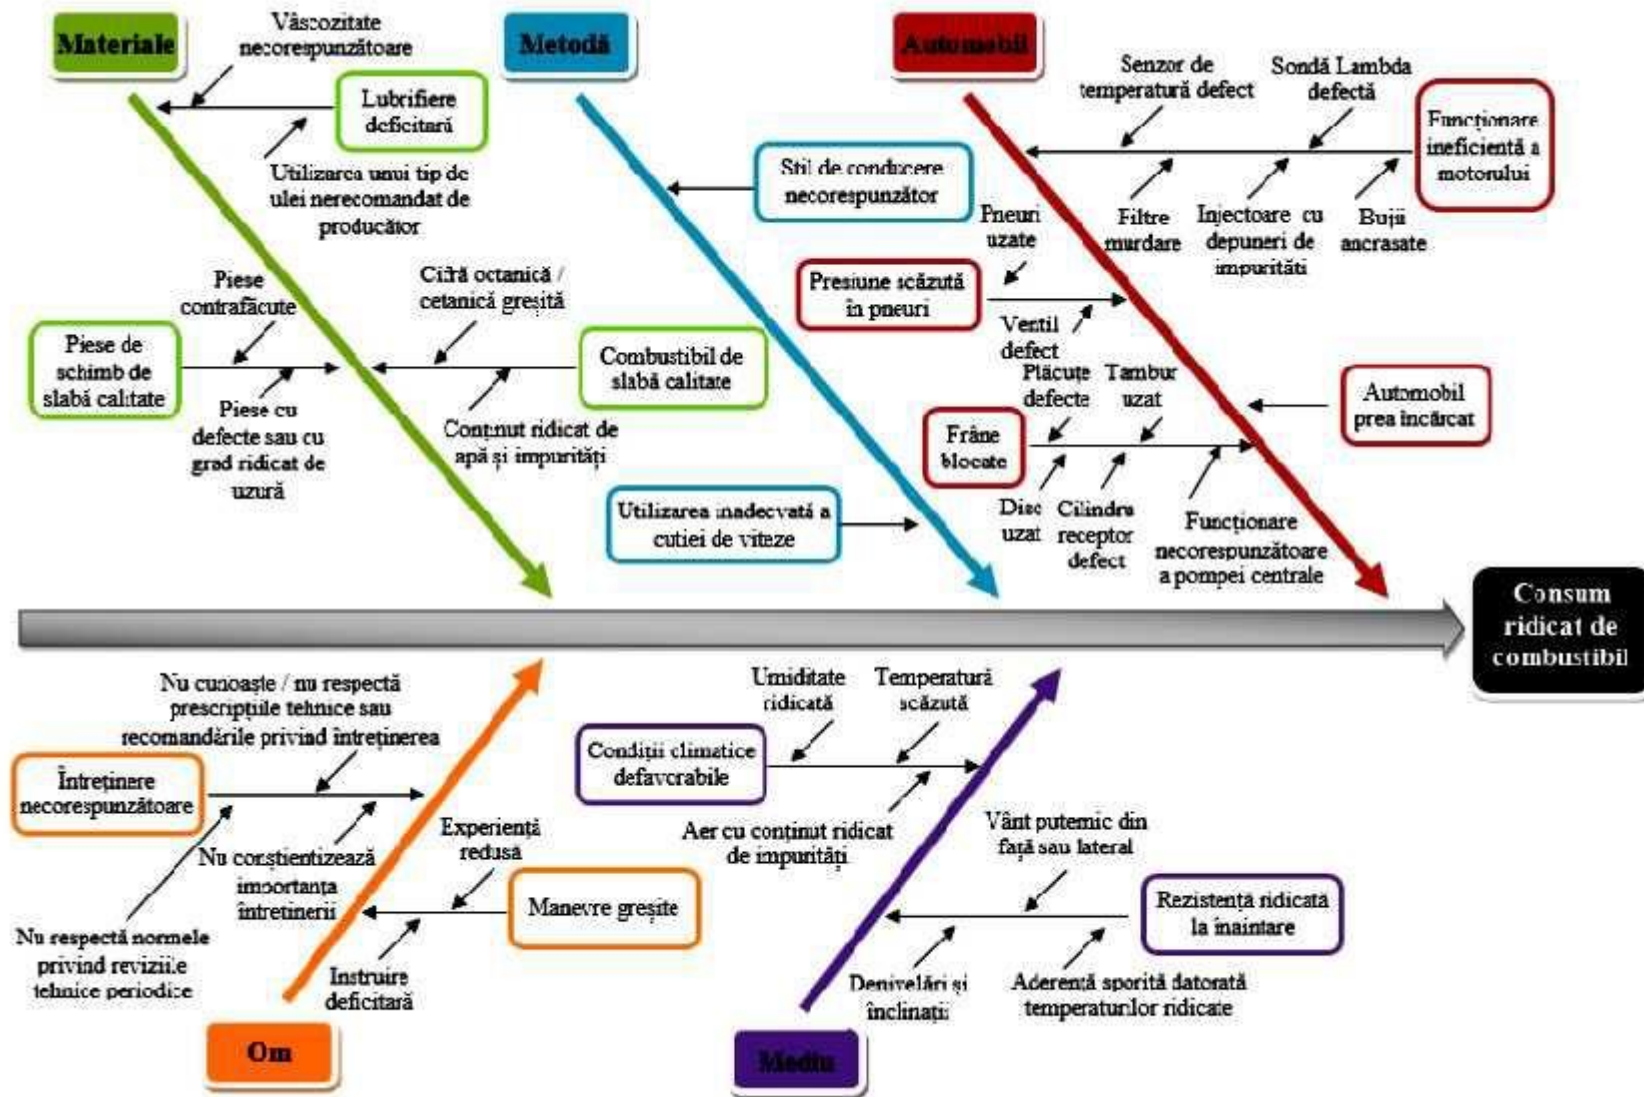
Materiale

Vâscozitate necorespunzătoare

Lubrifiere deficitară

Utilizarea unui tip de ulei nerecomandat de producător

Piese contrafăcute

Cifră octanică / cetanică greșită

Piese de schimb de slabă calitate

Piese cu defecte sau cu grad ridicat de uzură

Combustibil de slabă calitate

Conținut ridicat de apă și impurități

Metodă

Stil de conducere necorespunzător

Utilizarea inadecvată a cutiei de viteze

Automobil

Senzor de temperatură defect

Sondă Lambda defectă

Funcționare ineficientă a motorului

Filtre murdare

Injectoare cu depuneri de impurități

Bujii ancrasate

Pneuri uzate

Presiune scăzută în pneuri

Ventil defect

Plăcuțe defecte

Tambur uzat

Automobil prea încărcat

Frâne blocate

Disc uzat

Cilindru receptor defect

Funcționare necorespunzătoare a pompei centrale

Consum ridicat de combustibil

Nu cunoaște / nu respectă prescripțiile tehnice sau recomandările privind întreținerea

Întreținere necorespunzătoare

Nu conștientizează importanța întreținerii

Nu respectă normele privind reviziile tehnice periodice

Experiență redusă

Manevre greșite

Instruire deficitară

Om

Umiditate ridicată

Temperatură scăzută

Condiții climatice defavorabile

Aer cu conținut ridicat de impurități

Vânt puternic din față sau lateral

Rezistență ridicată la înaintare

Denivelări și înclinații

Aderență sporită datorată temperaturilor ridicate

Mediu